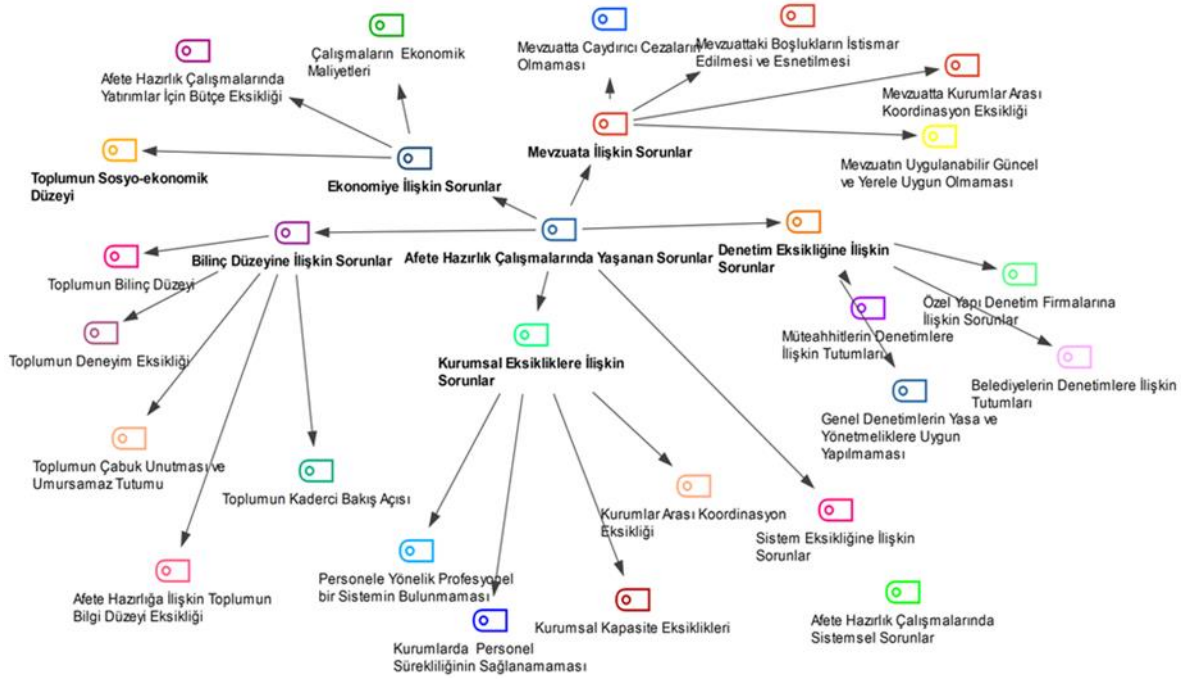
Afete Hazırlık Çalışmalarında Yaşanan Sorunlar

Ekonomiye İlişkin Sorunlar

Afete Hazırlık Çalışmalarında Yatırımlar İçin Bütçe Eksikliği

Çalışmaların Ekonomik Maliyetleri

Toplumun Sosyo-ekonomik Düzeyi

Mevzuata İlişkin Sorunlar

Mevzuatta Caydırıcı Cezaların Olmaması

Mevzuattaki Boşlukların İstismar Edilmesi ve Esnetilmesi

Mevzuatta Kurumlar Arası Koordinasyon Eksikliği

Mevzuatın Uygulanabilir Güncel ve Yerele Uygun Olmaması

Denetim Eksikliğine İlişkin Sorunlar

Özel Yapı Denetim Firmalarına İlişkin Sorunlar

Müteahhitlerin Denetimlere İlişkin Tutumları

Belediyelerin Denetimlere İlişkin Tutumları

Genel Denetimlerin Yasa ve Yönetmeliklere Uygun Yapılmaması

Bilinç Düzeyine İlişkin Sorunlar

Toplumun Bilinç Düzeyi

Toplumun Deneyim Eksikliği

Toplumun Çabuk Unutması ve Umursamaz Tutumu

Toplumun Kaderci Bakış Açısı

Afete Hazırlığa İlişkin Toplumun Bilgi Düzeyi Eksikliği

Kurumsal Eksikliklere İlişkin Sorunlar

Personele Yönelik Profesyonel bir Sistemin Bulunmaması

Kurumlarda Personel Sürekliliğinin Sağlanamaması

Kurumsal Kapasite Eksiklikleri

Kurumlar Arası Koordinasyon Eksikliği

Sistem Eksikliğine İlişkin Sorunlar

Afete Hazırlık Çalışmalarında Sistemsel Sorunlar